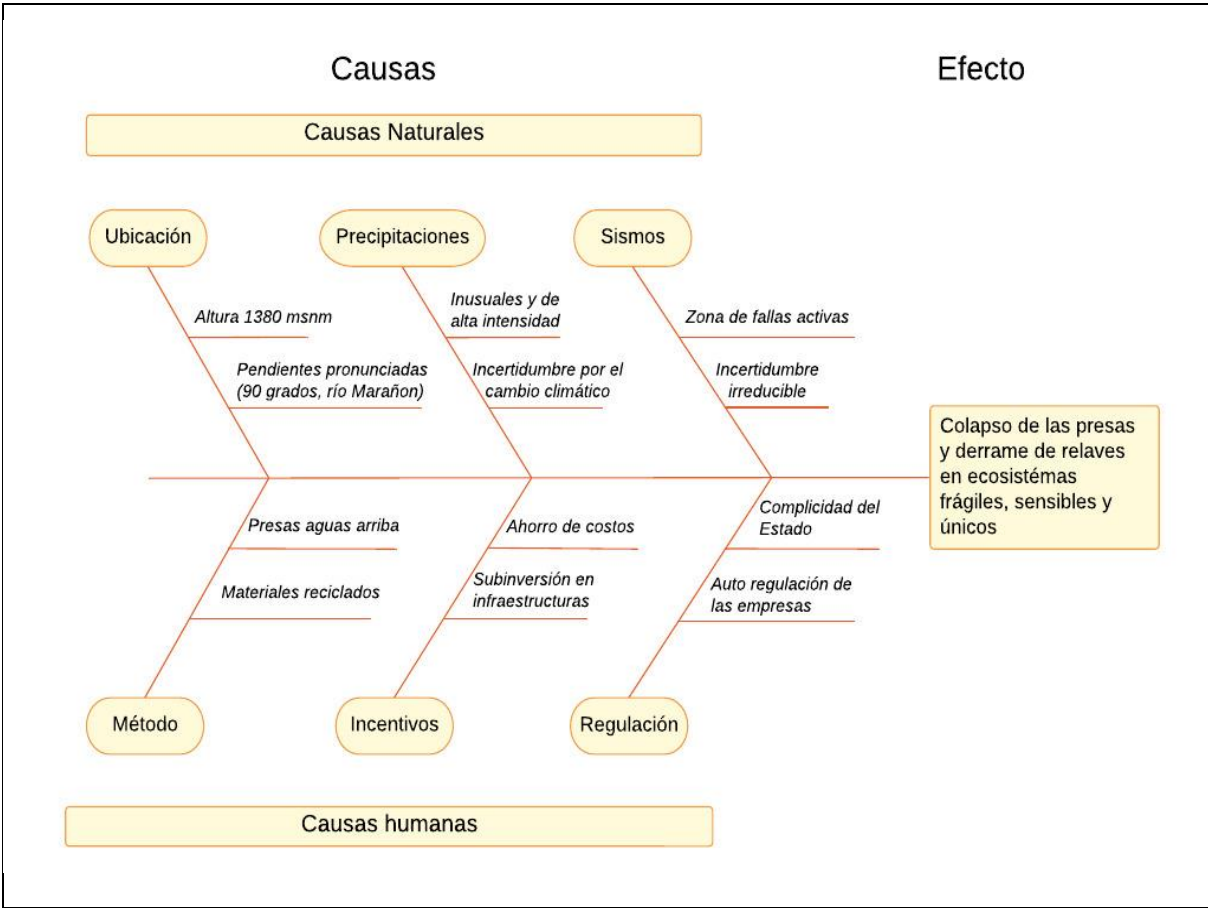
Causas

Efecto

Causas Naturales

Ubicación

Altura 1380 msnm

Pendientes pronunciadas (90 grados, río Marañon)

Precipitaciones

Inusuales y de alta intensidad

Incertidumbre por el cambio climático

Sismos

Zona de fallas activas

Incertidumbre irreducible

Colapso de las presas y derrame de relaves en ecosistémas frágiles, sensibles y únicos

Presas aguas arriba

Materiales reciclados

Método

Ahorro de costos

Subinversión en infraestructuras

Incentivos

Complicidad del Estado

Auto regulación de las empresas

Regulación

Causas humanas